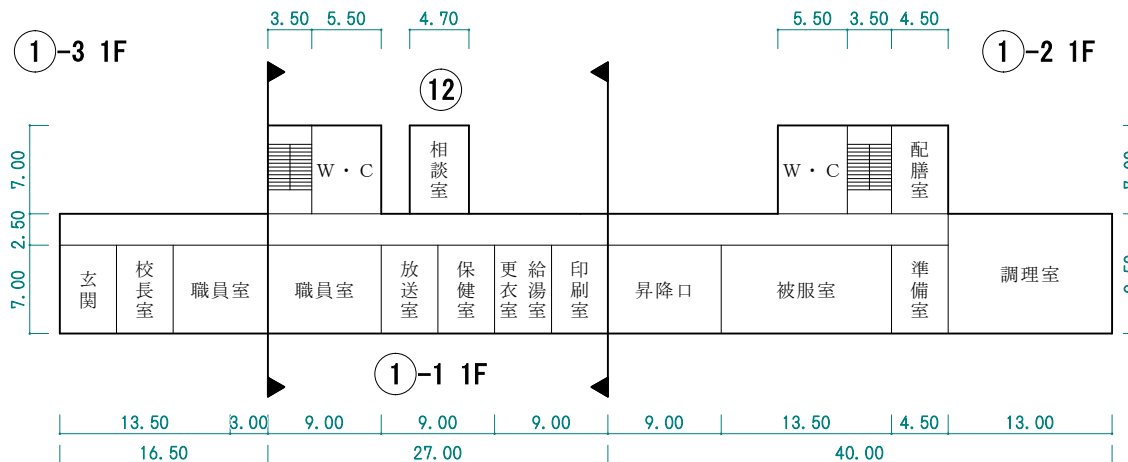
3.50 5.50
4.70
5.50 3.50 4.50

①-3 1F

⑫

①-2 1F

7.00
2.50
7.00

W・C
相談室
W・C
配膳室

玄関
校長室
職員室
職員室
放送室
保健室
更衣室
給湯室
印刷室
昇降口
被服室
準備室
調理室

①-1 1F

13.50 3.00 9.00 9.00 9.00 9.00 13.50 4.50 13.00
16.50 27.00 40.00